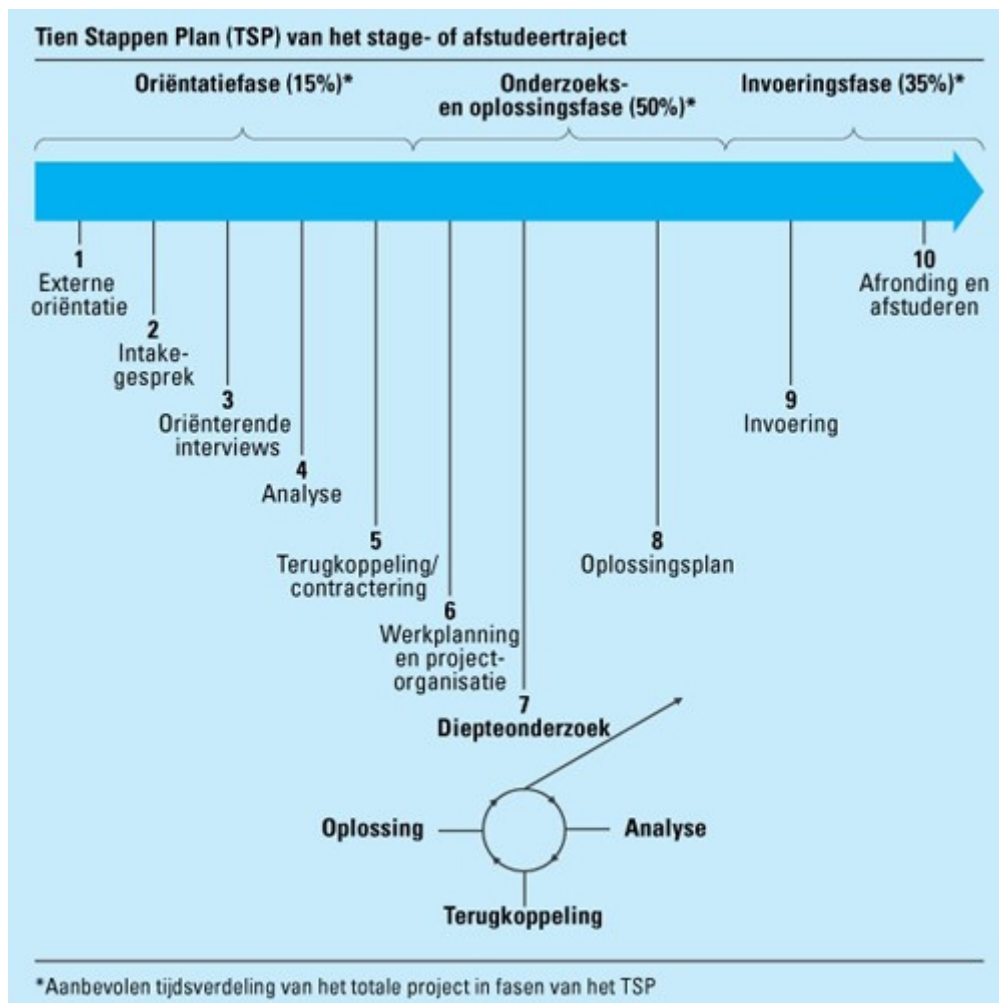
Tien Stappen Plan (TSP) van het stage- of afstudeertraject

Oriëntatiefase (15%)*

Onderzoeks- en oplossingsfase (50%)*

Invoeringsfase (35%)*

1
Externe oriëntatie

2
Intakegesprek

3
Oriënterende interviews

4
Analyse

5
Terugkoppeling/ contractering

6
Werkplanning en projectorganisatie

7
Diepteonderzoek

8
Oplossingsplan

9
Invoering

10
Afronding en afstuderen

Oplossing

Analyse

Terugkoppeling

*Aanbevolen tijdsverdeling van het totale project in fasen van het TSP